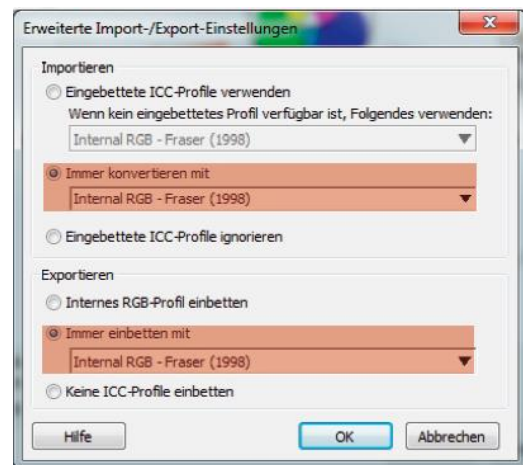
Erweiterte Import-/Export-Einstellungen

Importieren

Eingebettete ICC-Profile verwenden

Wenn kein eingebettetes Profil verfügbar ist, Folgendes verwenden:

Internal RGB - Fraser (1998)

Immer konvertieren mit

Internal RGB - Fraser (1998)

Eingebettete ICC-Profile ignorieren

Exportieren

Internes RGB-Profil einbetten

Immer einbetten mit

Internal RGB - Fraser (1998)

Keine ICC-Profile einbetten

Hilfe

OK

Abbrechen